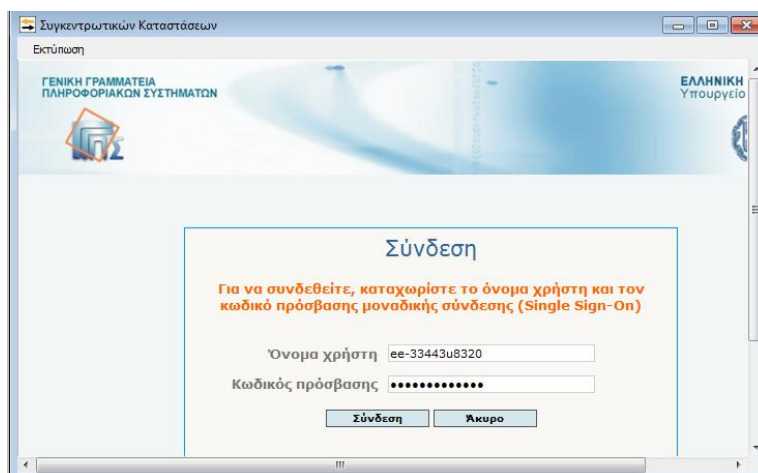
Συγκεντρωτικών Καταστάσεων

Εκτύπωση

ΓΕΝΙΚΗ ΓΡΑΜΜΑΤΕΙΑ ΠΛΗΡΟΦΟΡΙΑΚΩΝ ΣΥΣΤΗΜΑΤΩΝ

ΓΓΠΣ

ΕΛΛΗΝΙΚΗ
Υπουργείο

Σύνδεση

Για να συνδεθείτε, καταχωρίστε το όνομα χρήστη και τον κωδικό πρόσβασης μοναδικής σύνδεσης (Single Sign-On)

Όνομα χρήστη ee-33443u8320

Κωδικός πρόσβασης •••••••••••••

Σύνδεση Άκυρο